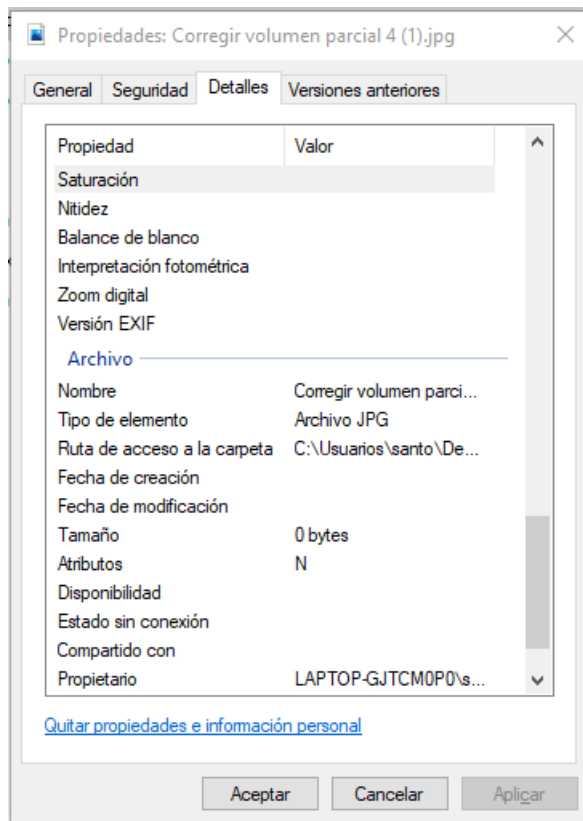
Propiedades: Corregir volumen parcial 4 (1).jpg

General | Seguridad | Detalles | Versiones anteriores

| Propiedad | Valor |
|---|---|
| Saturación | |
| Nitidez | |
| Balance de blanco | |
| Interpretación fotométrica | |
| Zoom digital | |
| Versión EXIF | |

Archivo

| | |
|---|---|
| Nombre | Corregir volumen parci... |
| Tipo de elemento | Archivo JPG |
| Ruta de acceso a la carpeta | C:\Usuarios\santo\De... |
| Fecha de creación | |
| Fecha de modificación | |
| Tamaño | 0 bytes |
| Atributos | N |
| Disponibilidad | |
| Estado sin conexión | |
| Compartido con | |
| Propietario | LAPTOP-GJTCM0P0\s... |

Quitar propiedades e información personal

Aceptar | Cancelar | Aplicar